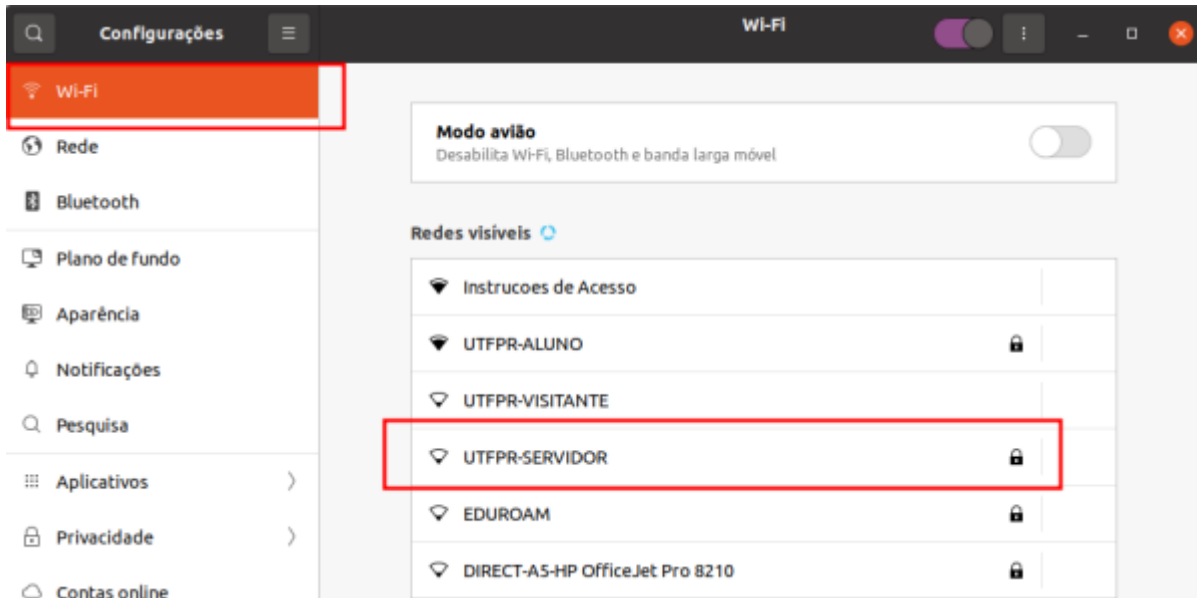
Configurações

Wi-Fi

Wi-Fi

Rede

Bluetooth

Plano de fundo

Aparência

Notificações

Pesquisa

Aplicativos

Privacidade

Contas online

Modo avião
Desabilita Wi-Fi, Bluetooth e banda larga móvel

Redes visíveis

Instrucoes de Acesso

UTFPR-ALUNO

UTFPR-VISITANTE

UTFPR-SERVIDOR

EDUROAM

DIRECT-A5-HP OfficeJet Pro 8210